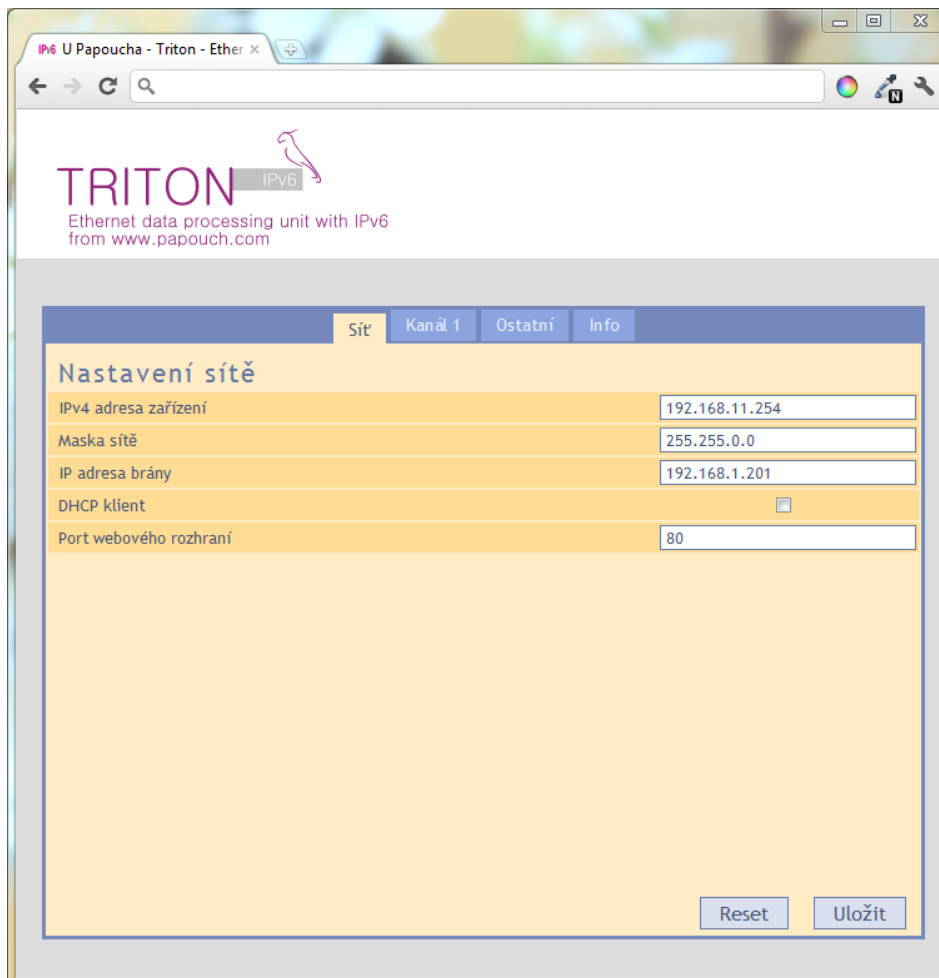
IPv6 U Papoucha - Triton - Ether ×

TRITON IPv6
Ethernet data processing unit with IPv6
from www.papouch.com

Síť | Kanál 1 | Ostatní | Info

Nastavení sítě

| | |
|---|---|
| IPv4 adresa zařízení | 192.168.11.254 |
| Maska sítě | 255.255.0.0 |
| IP adresa brány | 192.168.1.201 |
| DHCP klient | |
| Port webového rozhraní | 80 |

Reset Uložit